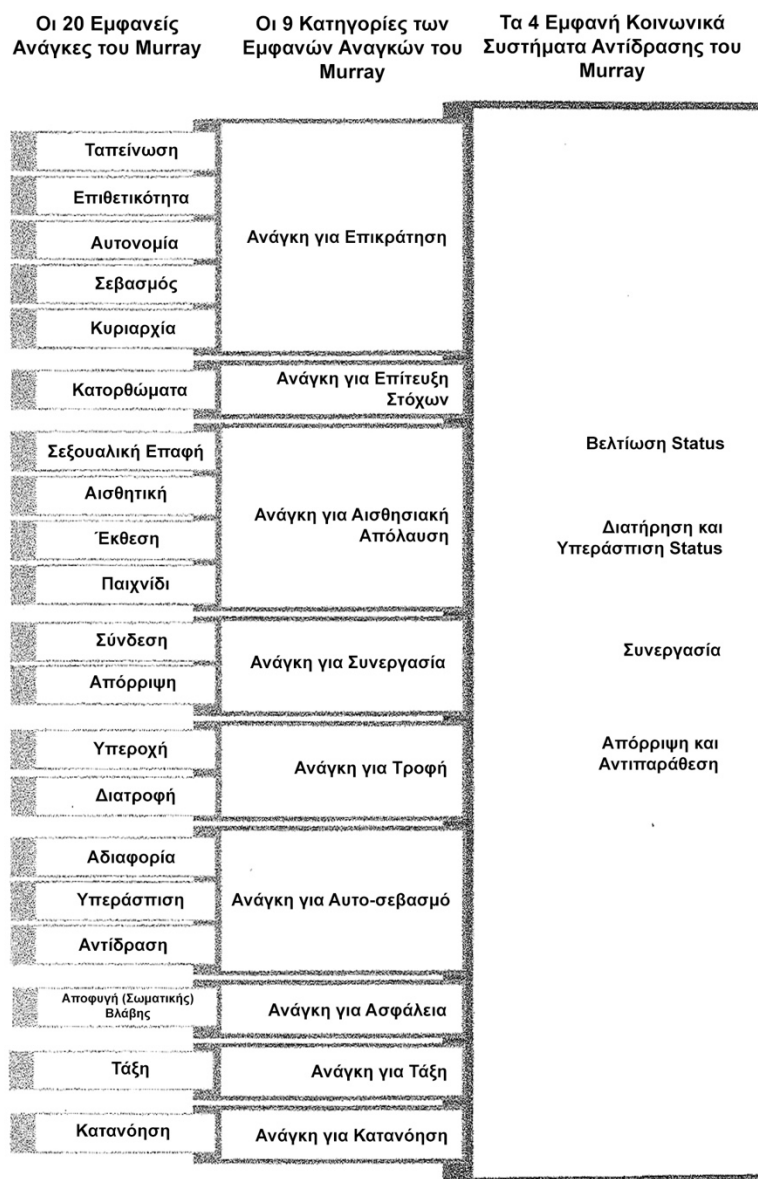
Οι 20 Εμφανείς Ανάγκες του Murray

Οι 9 Κατηγορίες των Εμφανών Αναγκών του Murray

Τα 4 Εμφανή Κοινωνικά Συστήματα Αντίδρασης του Murray

Ταπείνωση
Επιθετικότητα
Αυτονομία
Σεβασμός
Κυριαρχία
Κατορθώματα
Σεξουαλική Επαφή
Αισθητική
Έκθεση
Παιχνίδι
Σύνδεση
Απόρριψη
Υπεροχή
Διατροφή
Αδιαφορία
Υπεράσπιση
Αντίδραση
Αποφυγή (Σωματικής) Βλάβης
Τάξη
Κατανόηση

Ανάγκη για Επικράτηση
Ανάγκη για Επίτευξη Στόχων
Ανάγκη για Αισθησιακή Απόλαυση
Ανάγκη για Συνεργασία
Ανάγκη για Τροφή
Ανάγκη για Αυτο-σεβασμό
Ανάγκη για Ασφάλεια
Ανάγκη για Τάξη
Ανάγκη για Κατανόηση

Βελτίωση Status
Διατήρηση και Υπεράσπιση Status
Συνεργασία
Απόρριψη και Αντιπαράθεση